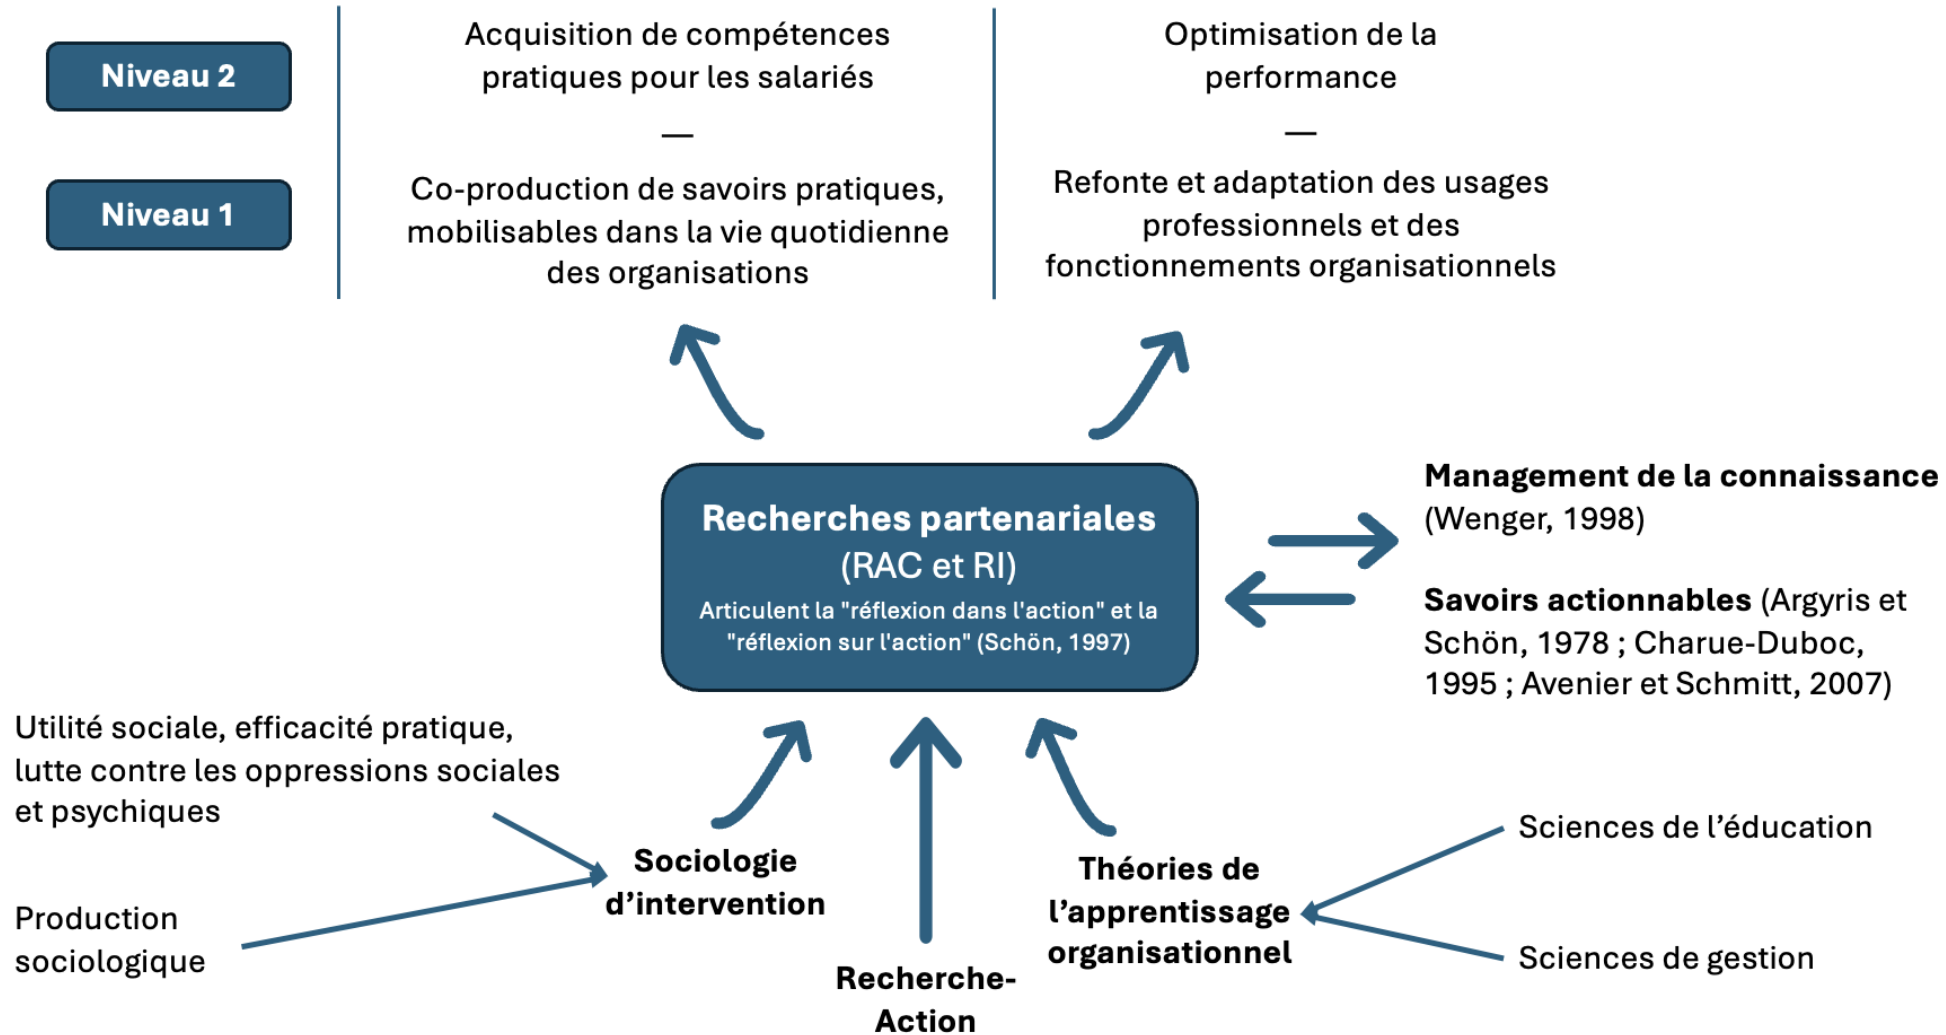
Niveau 2

Niveau 1

Acquisition de compétences pratiques pour les salariés

—

Co-production de savoirs pratiques, mobilisables dans la vie quotidienne des organisations

Optimisation de la performance

—

Refonte et adaptation des usages professionnels et des fonctionnements organisationnels

Recherches partenariales (RAC et RI)

Articulent la "réflexion dans l'action" et la "réflexion sur l'action" (Schön, 1997)

**Management de la connaissance** (Wenger, 1998)

**Savoirs actionnables** (Argyris et Schön, 1978 ; Charue-Duboc, 1995 ; Avenier et Schmitt, 2007)

Utilité sociale, efficacité pratique, lutte contre les oppressions sociales et psychiques

Production sociologique

**Sociologie d'intervention**

**Recherche-Action**

**Théories de l'apprentissage organisationnel**

Sciences de l'éducation

Sciences de gestion